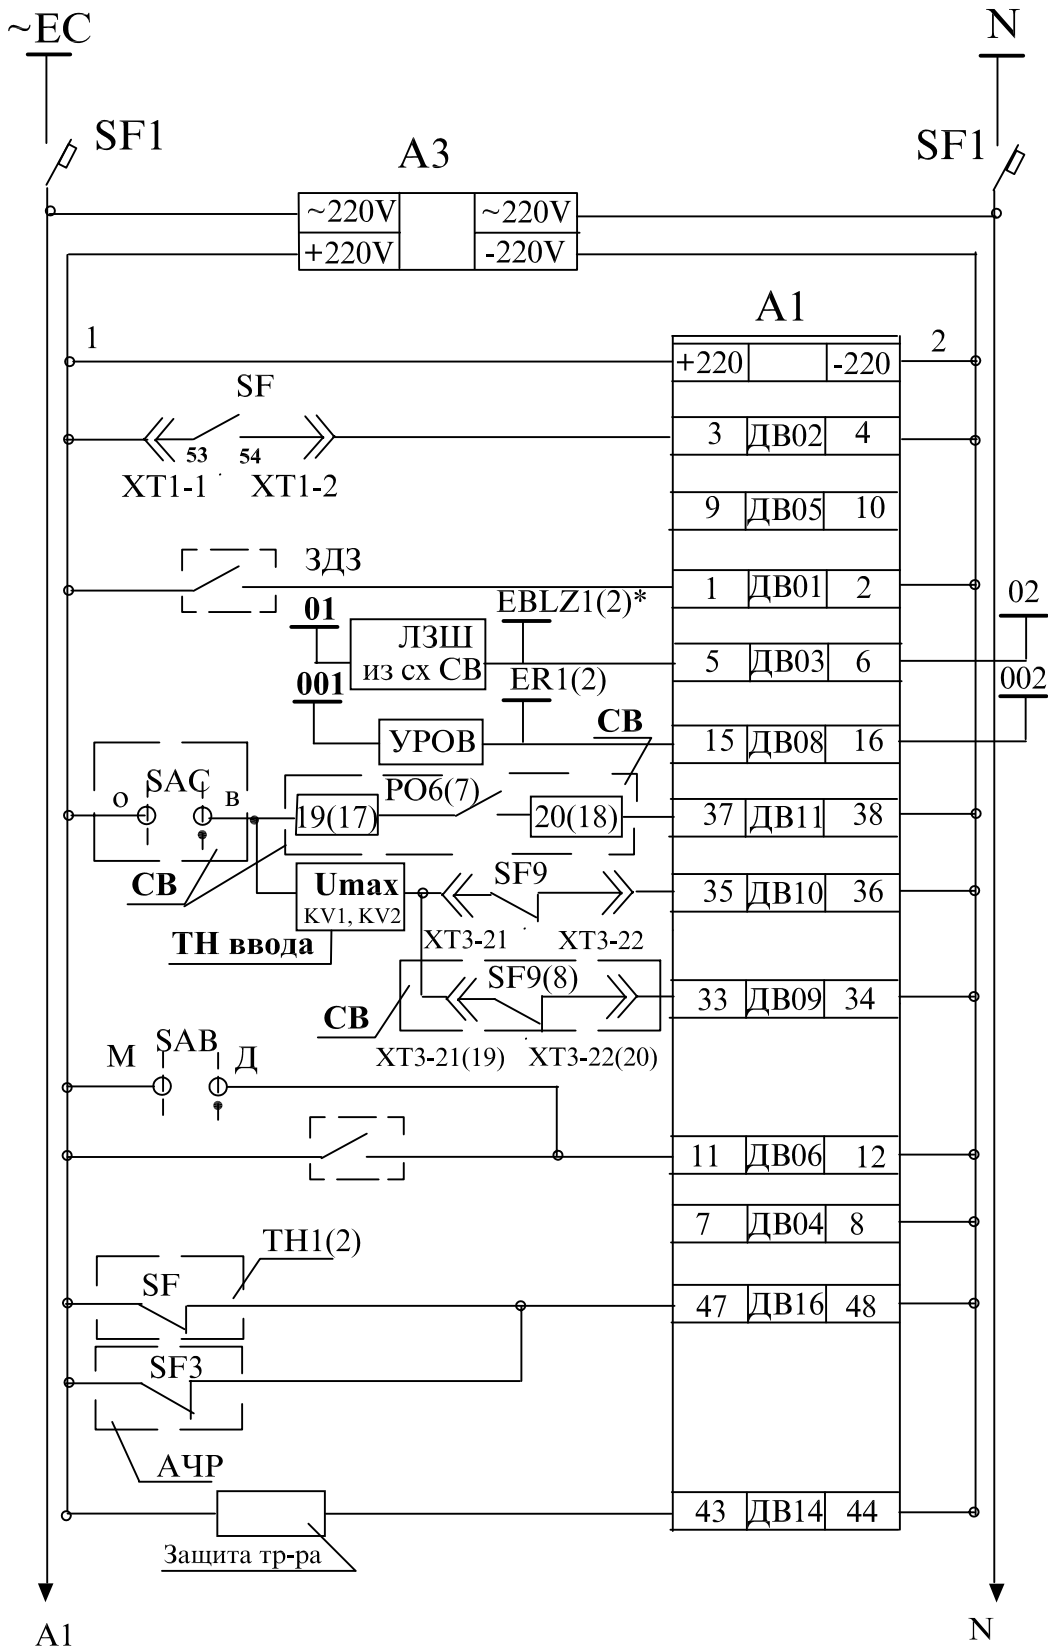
~EC
N
SF1
SF1
A3
~220V
~220V
+220V
-220V
A1
1
2
+220
-220
SF
3
ДВ02
4
53
54
XT1-1
XT1-2
9
ДВ05
10
ЗДЗ
1
ДВ01
2
01
EBLZ1(2)*
02
ЛЗШ из сх СВ
5
ДВ03
6
001
ER1(2)
002
УРОВ
CB
15
ДВ08
16
SAC
o
в
РО6(7)
19(17)
20(18)
37
ДВ11
38
CB
Umax
KV1, KV2
SF9
35
ДВ10
36
ТН ввода
XT3-21
XT3-22
SF9(8)
33
ДВ09
34
CB
XT3-21(19)
XT3-22(20)
M
SAB
Д
11
ДВ06
12
7
ДВ04
8
TH1(2)
SF
47
ДВ16
48
SF3
АЧР
43
ДВ14
44
Защита тр-ра
A1
N